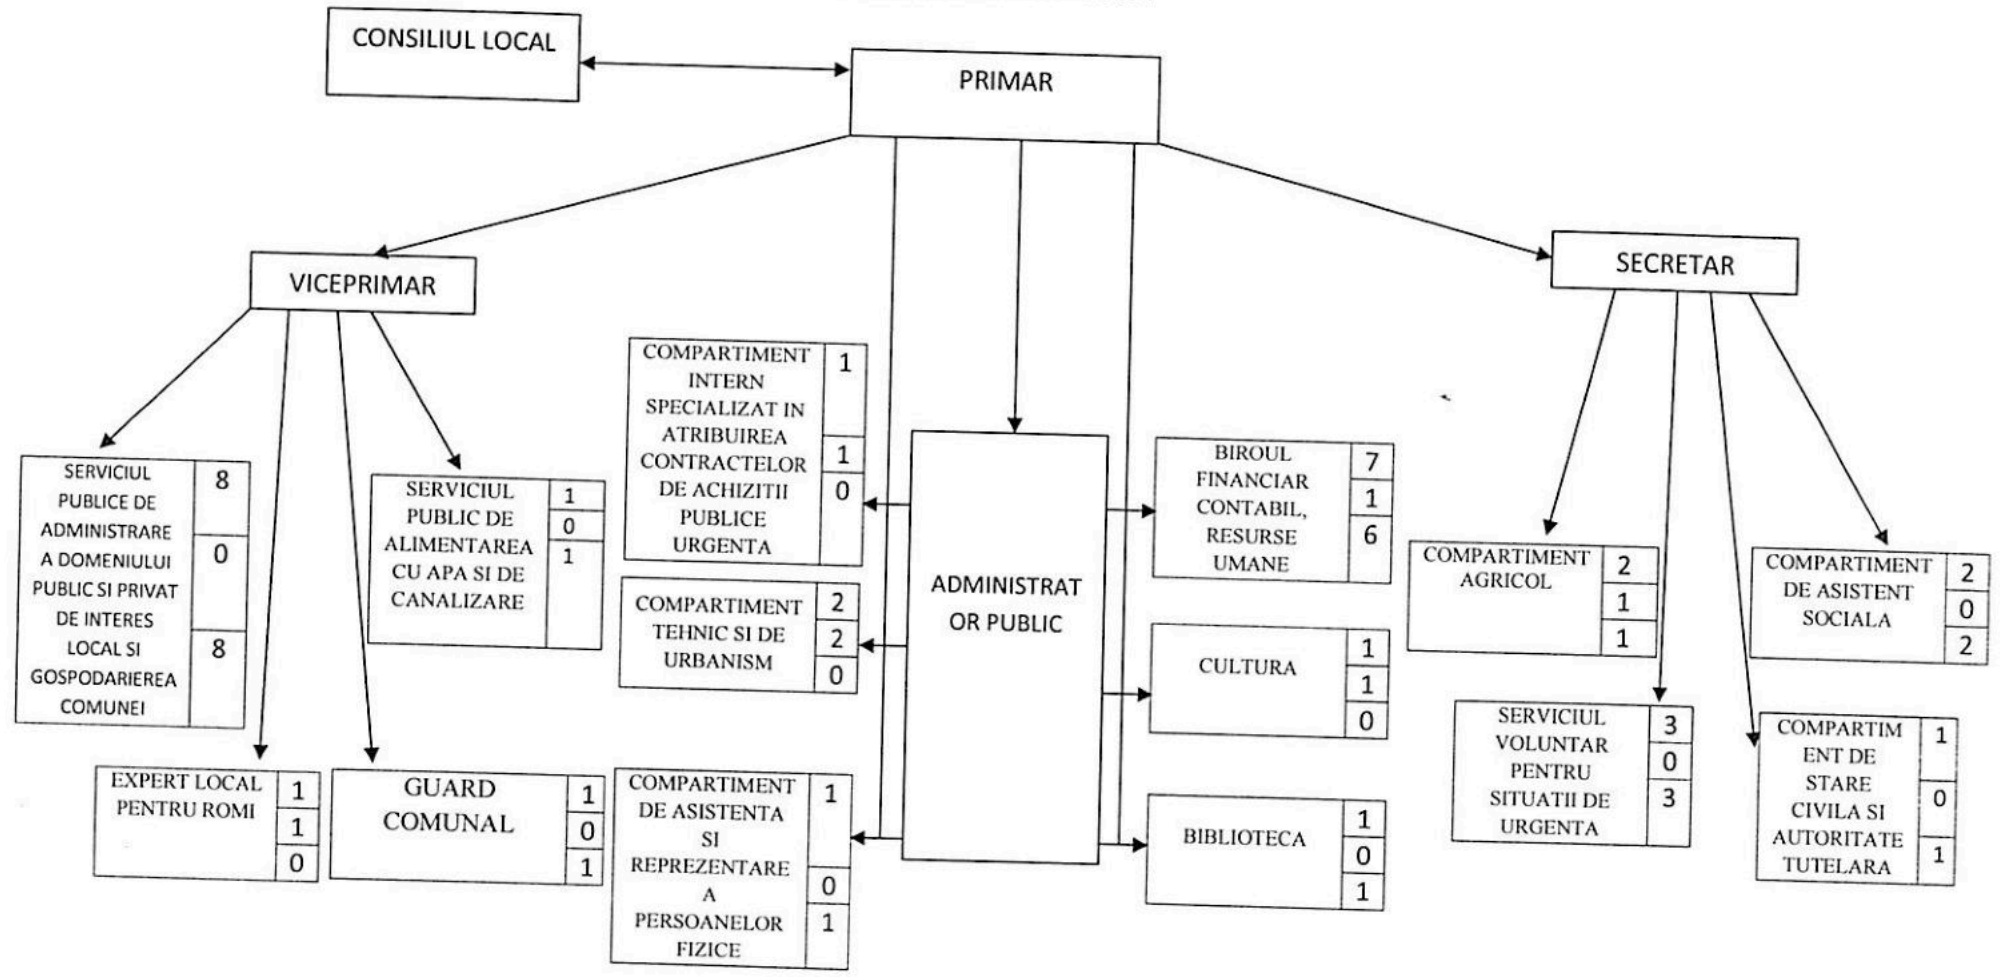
CONSILIUL LOCAL

PRIMAR

VICEPRIMAR

SECRETAR

SERVICIUL PUBLICE DE ADMINISTRARE A DOMENIULUI PUBLIC SI PRIVAT DE INTERES LOCAL SI GOSPODARIEREA COMUNEI
8
0
8

SERVICIUL PUBLIC DE ALIMENTAREA CU APA SI DE CANALIZARE
1
0
1

EXPERT LOCAL PENTRU ROMI
1
1
0

GUARD COMUNAL
1
0
1

COMPARTIMENT INTERN SPECIALIZAT IN ATRIBUIREA CONTRACTELOR DE ACHIZITII PUBLICE URGENTA
1
1
0

COMPARTIMENT TEHNIC SI DE URBANISM
2
2
0

COMPARTIMENT DE ASISTENTA SI REPREZENTARE A PERSOANELOR FIZICE
1
0
1

ADMINISTRATOR PUBLIC

BIROUL FINANCIAR CONTABIL, RESURSE UMANE
7
1
6

CULTURA
1
1
0

BIBLIOTECA
1
0
1

COMPARTIMENT AGRICOL
2
1
1

COMPARTIMENT DE ASISTENT SOCIALA
2
0
2

SERVICIUL VOLUNTAR PENTRU SITUATII DE URGENTA
3
0
3

COMPARTIMENT DE STARE CIVILA SI AUTORITATE TUTELARA
1
0
1